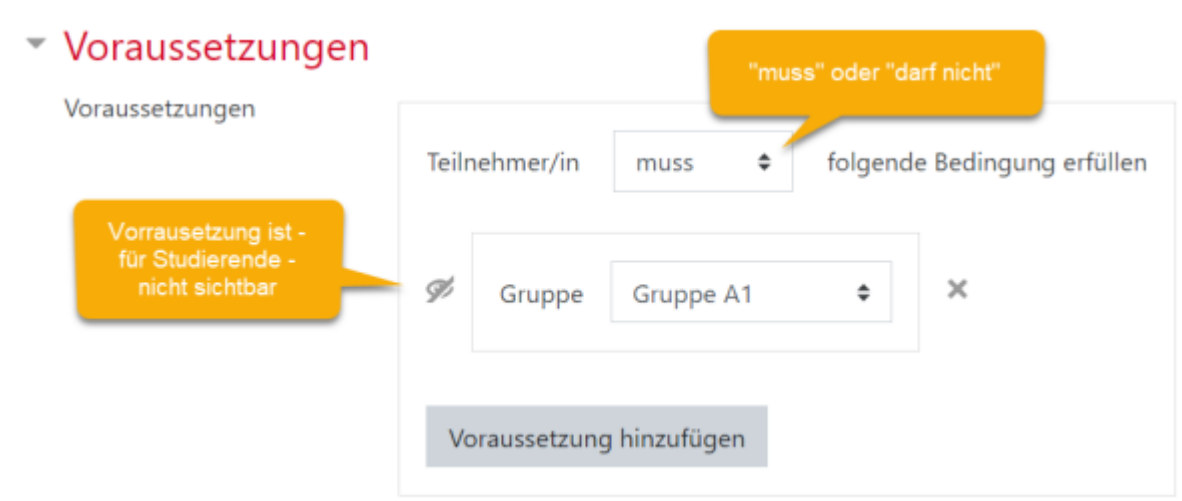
Voraussetzungen

Voraussetzungen

"muss" oder "darf nicht"

Teilnehmer/in muss folgende Bedingung erfüllen

Vorrausetzung ist - für Studierende - nicht sichtbar

Gruppe Gruppe A1

Voraussetzung hinzufügen